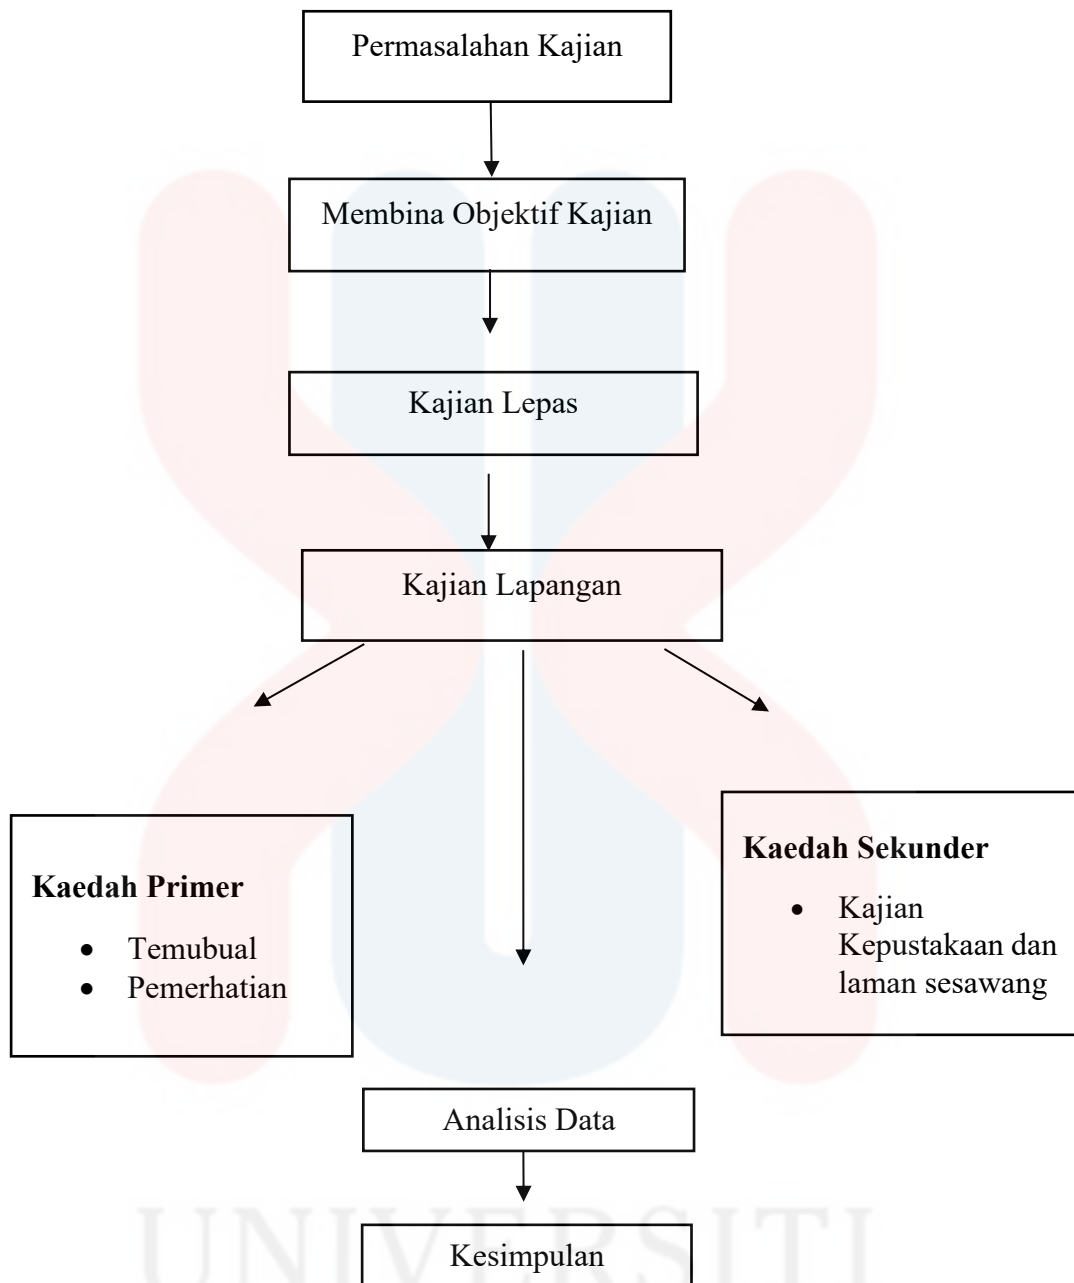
Permasalahan Kajian

Membina Objektif Kajian

Kajian Lepas

Kajian Lapangan

**Kaedah Primer**

- Temubual
- Pemerhatian

**Kaedah Sekunder**

- Kajian Kepustakaan dan laman sesawang

Analisis Data

Kesimpulan

UNIVERSITI